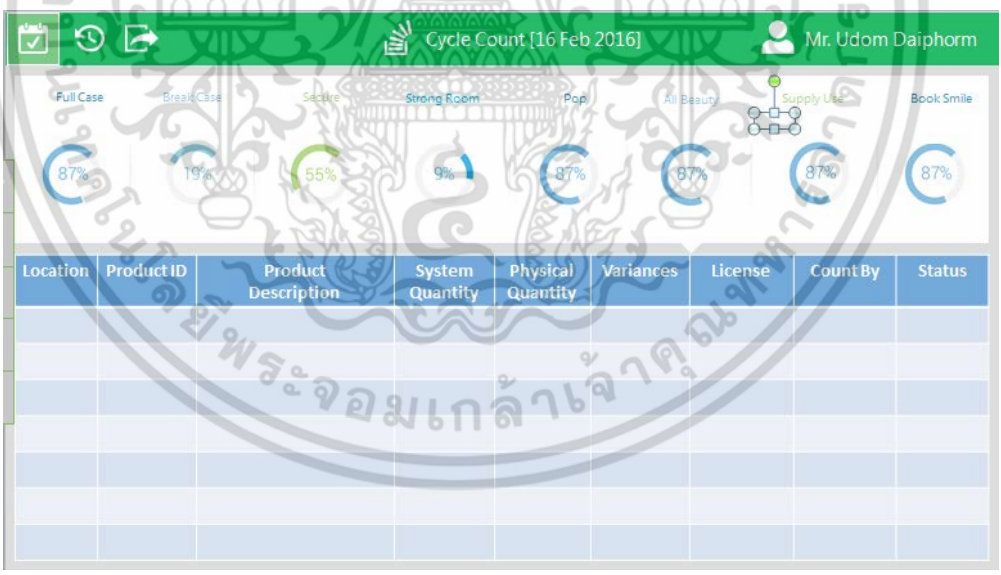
Cycle Count [16 Feb 2016]

Mr. Udom Daiphorm

Full Case
87%

Break Case
19%

Secure
55%

Strong Room
9%

Pop
87%

All Beauty
87%

Supply Use
87%

Book Smile
87%

| Location | Product ID | Product Description | System Quantity | Physical Quantity | Variances | License | Count By | Status |
|---|---|---|---|---|---|---|---|---|
| | | | | | | | | |
| | | | | | | | | |
| | | | | | | | | |
| | | | | | | | | |
| | | | | | | | | |
| | | | | | | | | |
| | | | | | | | | |

มหาวิทยาลัยพระจอมเกล้าเจ้าคุณทหาร